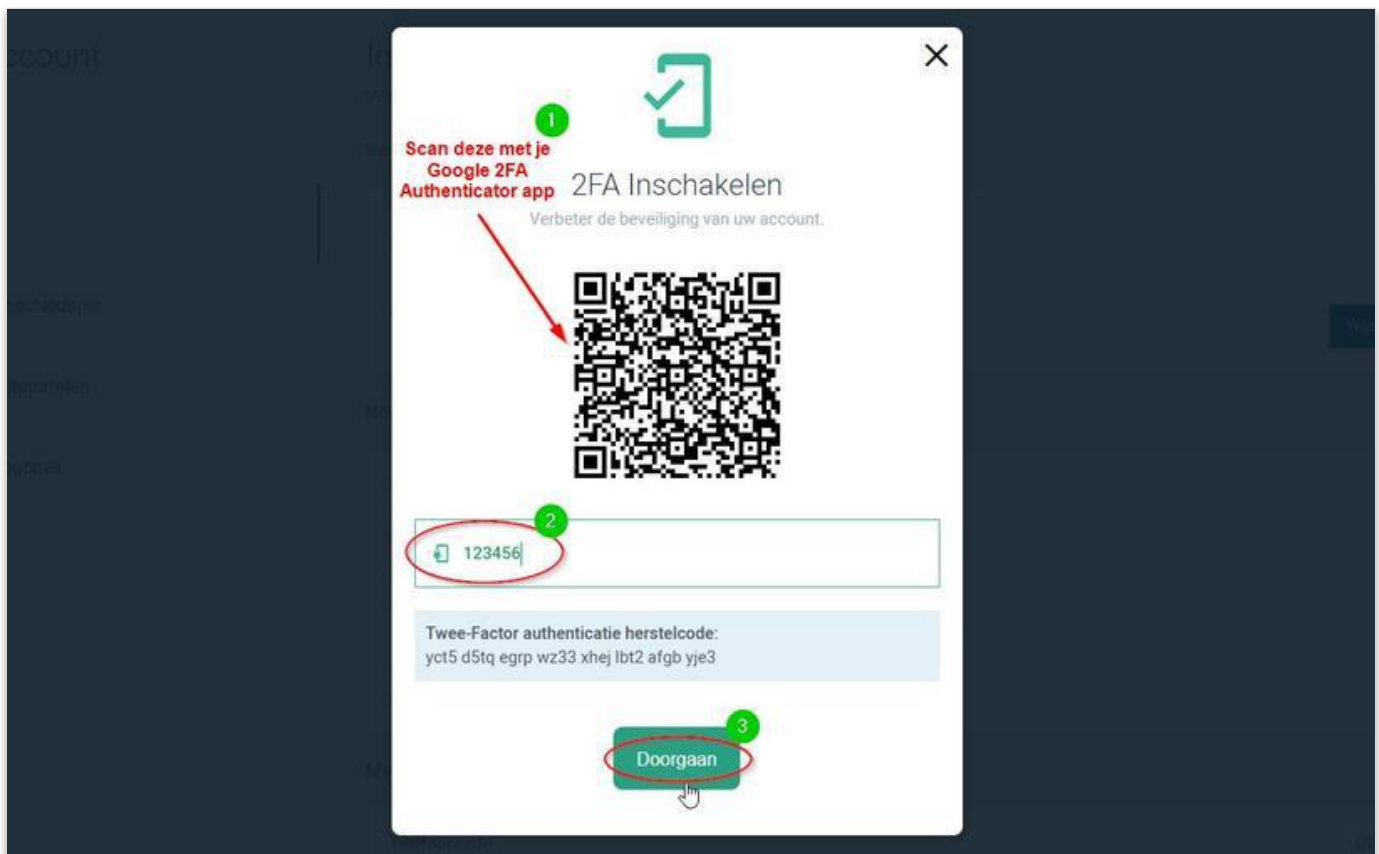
ccount

In

×

1

Scan deze met je Google 2FA Authenticator app

2FA Inschakelen

Verbeter de beveiliging van uw account.

2

123456

Twee-Factor authenticatie herstelcode:
yct5 d5tq egrp wz33 xhej lbt2 afgb yje3

3

Doorgaan